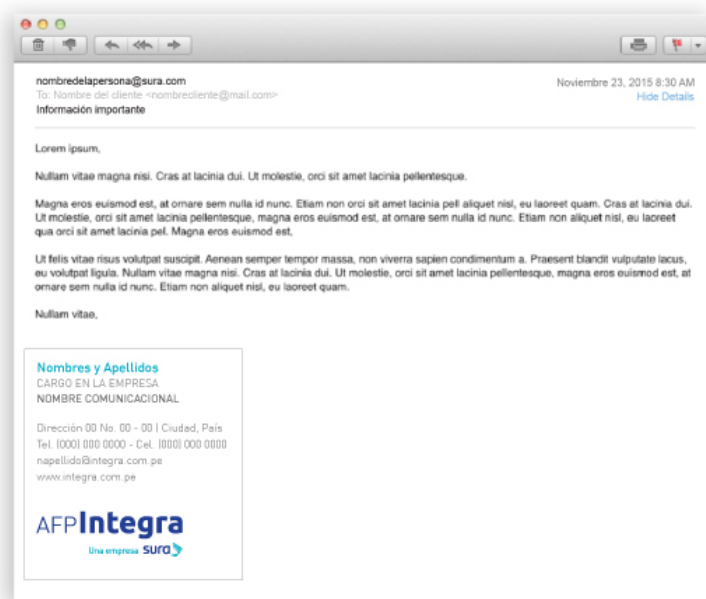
nombredelapersona@sura.com
To: Nombre del cliente <nombrecliente@mail.com>
Información importante

Noviembre 23, 2015 8:30 AM
Hide Details

Lorem ipsum,

Nullam vitae magna nisi. Cras at lacinia dui. Ut molestie, orci sit amet lacinia pellentesque.

Magna eros euismod est, at ornare sem nulla id nunc. Etiam non orci sit amet lacinia pell aliquet nisl, eu laoreet quam. Cras at lacinia dui. Ut molestie, orci sit amet lacinia pellentesque, magna eros euismod est, at ornare sem nulla id nunc. Etiam non aliquet nisl, eu laoreet qua orci sit amet lacinia pel. Magna eros euismod est,

Ut felis vitae risus volutpat suscipit. Aenean semper tempor massa, non viverra sapien condimentum a. Praesent blandit vulputate lacus, eu volutpat ligula. Nullam vitae magna nisi. Cras at lacinia dui. Ut molestie, orci sit amet lacinia pellentesque, magna eros euismod est, at ornare sem nulla id nunc. Etiam non aliquet nisl, eu laoreet quam.

Nullam vitae,

Nombres y Apellidos
CARGO EN LA EMPRESA
NOMBRE COMUNICACIONAL

Dirección 00 No. 00 - 00 | Ciudad, País
Tel. (000) 000 0000 - Cel. (000) 000 0000
napellido@integra.com.pe
www.integra.com.pe

AFP Integra
Una empresa SURA